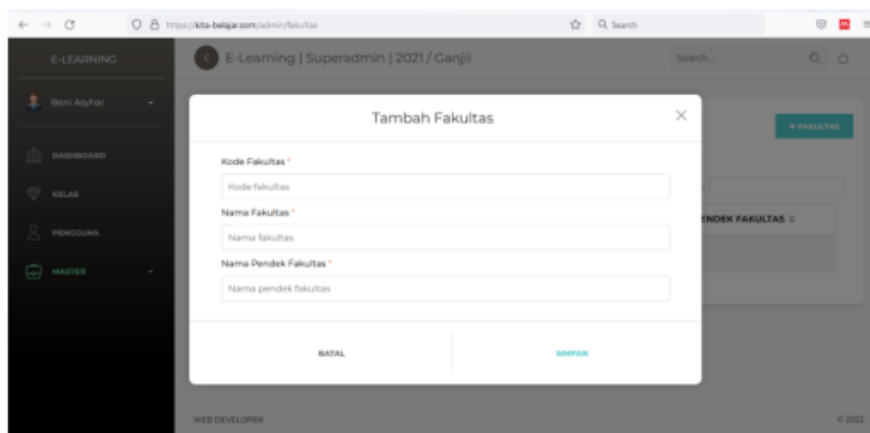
https://kita-belajar.com/admin/fakultas

Search

E-LEARNING

Beni Asyhar

DASHBOARD

KELAS

PENGGUNA

MASTER

E-Learning | Superadmin | 2021 / Ganjil

Search...

+ FAKULTAS

ENDEK FAKULTAS

Tambah Fakultas

Kode Fakultas *

Kode fakultas

Nama Fakultas *

Nama fakultas

Nama Pendek Fakultas *

Nama pendek fakultas

BATAL

SIMPAN

WEB DEVELOPER

© 2022